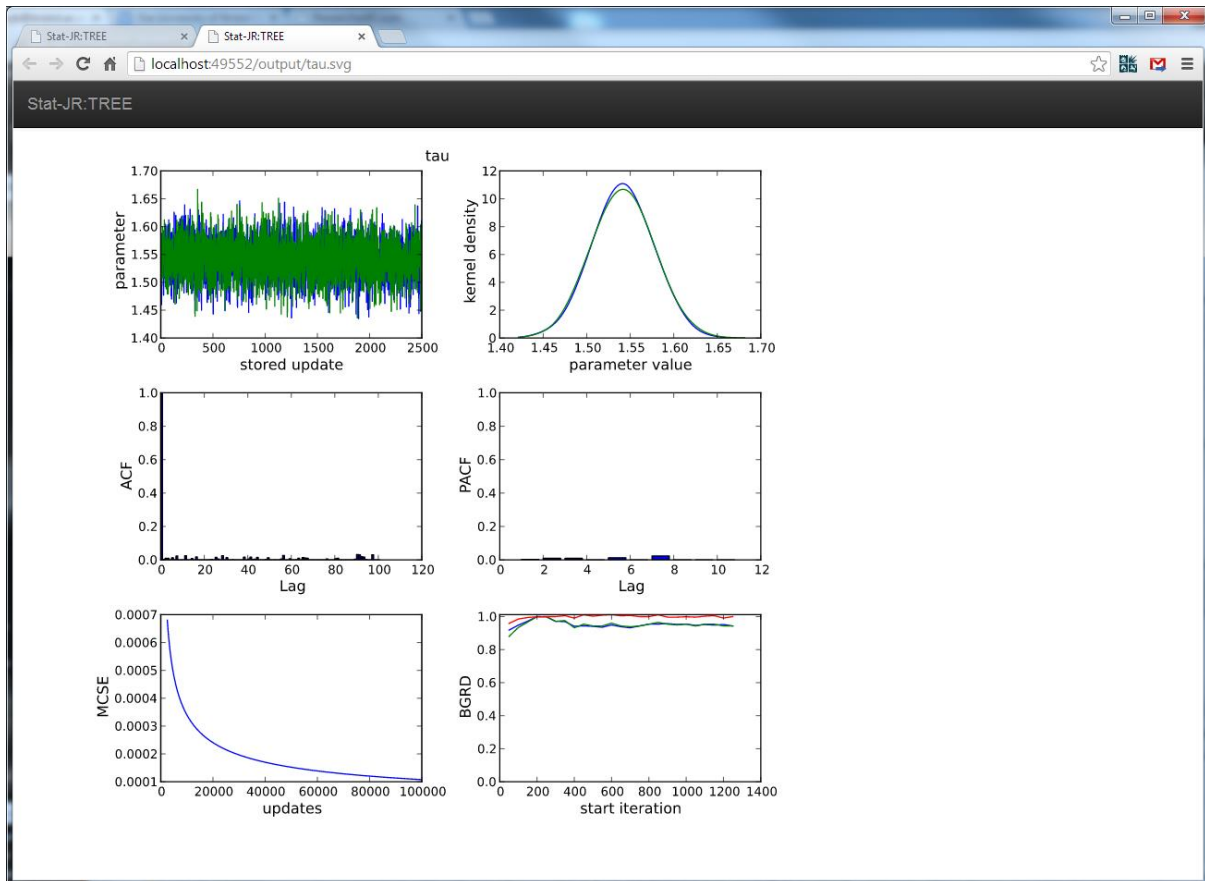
Stat-JR:TREE
Stat-JR:TREE
localhost:49552/output/tau.svg
Stat-JR:TREE

tau

1.70
1.65
1.60
1.55
1.50
1.45
1.40
parameter
0 500 1000 1500 2000 2500
stored update

12
10
8
6
4
2
0
kernel density
1.40 1.45 1.50 1.55 1.60 1.65 1.70
parameter value

1.0
0.8
0.6
0.4
0.2
0.0
ACF
0 20 40 60 80 100 120
Lag

1.0
0.8
0.6
0.4
0.2
0.0
PACF
0 2 4 6 8 10 12
Lag

0.0007
0.0006
0.0005
0.0004
0.0003
0.0002
0.0001
MCSE
0 20000 40000 60000 80000 100000
updates

1.0
0.8
0.6
0.4
0.2
0.0
BGRD
0 200 400 600 800 1000 1200 1400
start iteration